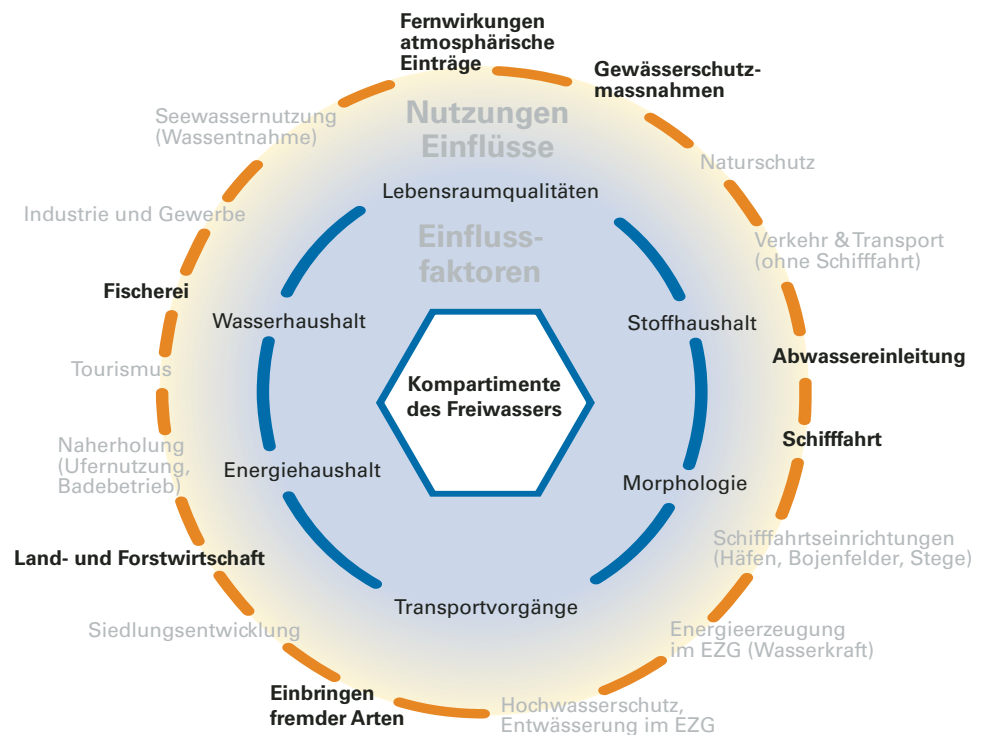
Fernwirkungen atmosphärische Einträge

Gewässerschutz-massnahmen

Seewassernutzung (Wassentnahme)

Nutzungen Einflüsse

Naturschutz

Industrie und Gewerbe

Lebensraumqualitäten

Einfluss-faktoren

Verkehr & Transport (ohne Schifffahrt)

Fischerei

Wasserhaushalt

Stoffhaushalt

Abwassereinleitung

Tourismus

Kompartimente des Freiwassers

Schifffahrt

Naherholung (Ufernutzung, Badebetrieb)

Energiehaushalt

Morphologie

Land- und Forstwirtschaft

Schifffahrtseinrichtungen (Häfen, Bojenfelder, Stege)

Transportvorgänge

Siedlungsentwicklung

Energieerzeugung im EZG (Wasserkraft)

Einbringen fremder Arten

Hochwasserschutz, Entwässerung im EZG